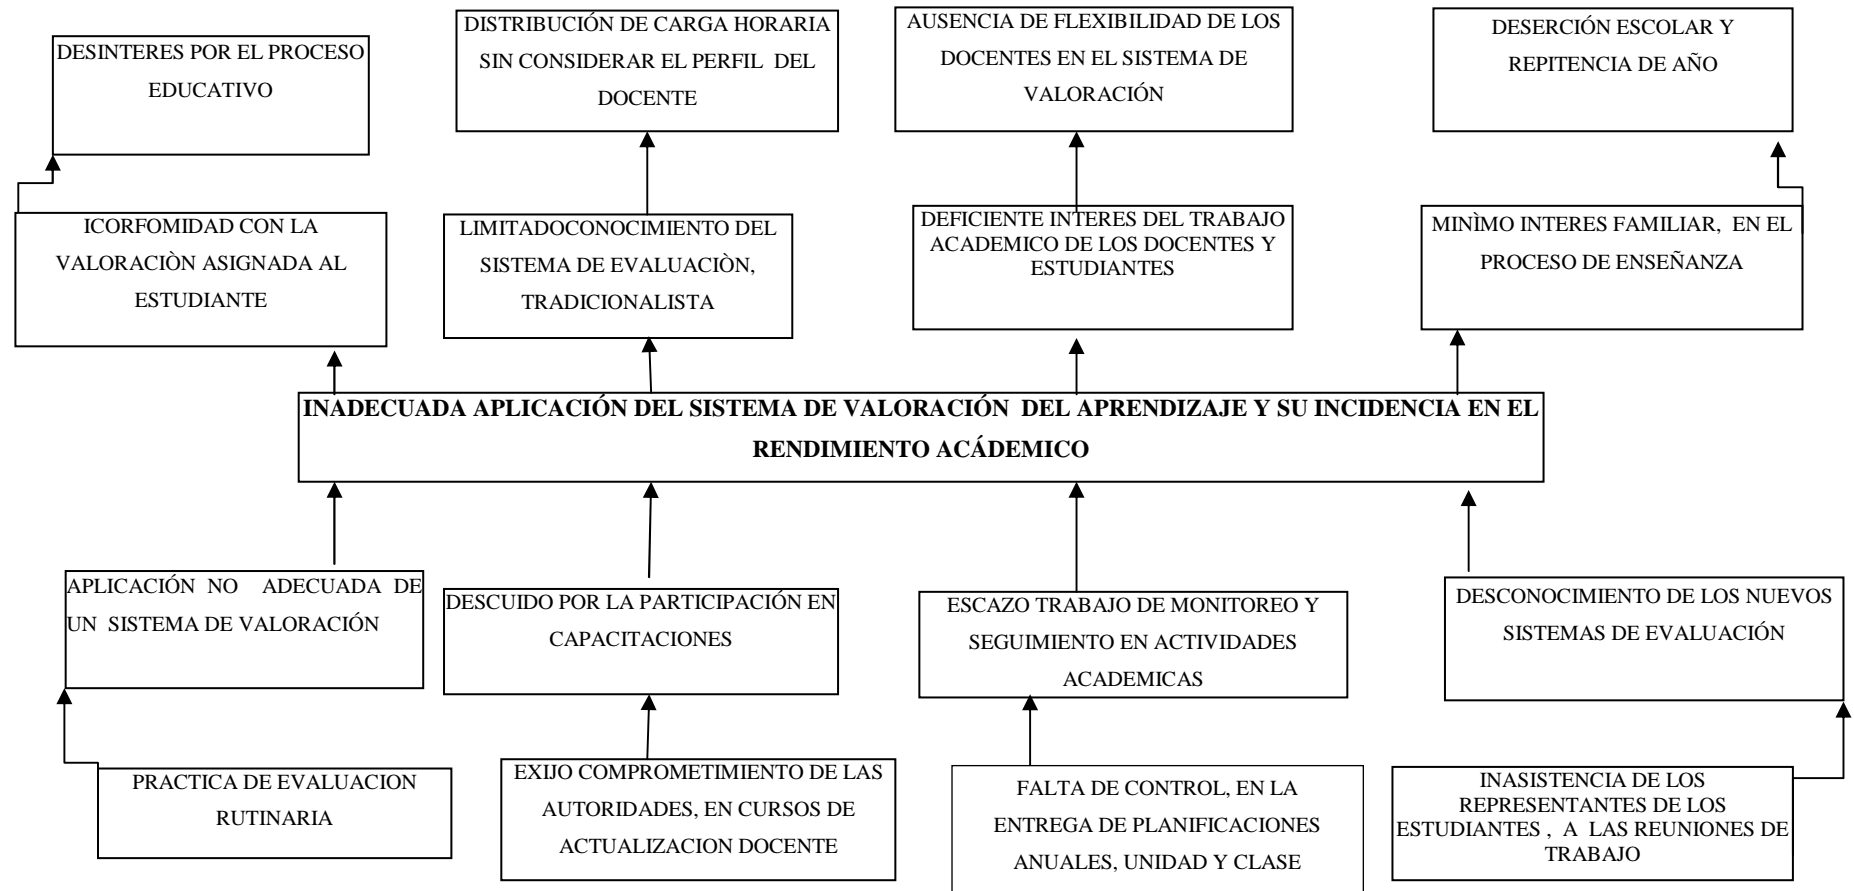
DESINTERES POR EL PROCESO EDUCATIVO

DISTRIBUCIÓN DE CARGA HORARIA SIN CONSIDERAR EL PERFIL DEL DOCENTE

AUSENCIA DE FLEXIBILIDAD DE LOS DOCENTES EN EL SISTEMA DE VALORACIÓN

DESERCIÓN ESCOLAR Y REPITENCIA DE AÑO

ICORFOMIDAD CON LA VALORACIÒN ASIGNADA AL ESTUDIANTE

LIMITADOCONOCIMIENTO DEL SISTEMA DE EVALUACIÒN, TRADICIONALISTA

DEFICIENTE INTERES DEL TRABAJO ACADEMICO DE LOS DOCENTES Y ESTUDIANTES

MINÌMO INTERES FAMILIAR, EN EL PROCESO DE ENSEÑANZA

INADECUADA APLICACIÓN DEL SISTEMA DE VALORACIÓN DEL APRENDIZAJE Y SU INCIDENCIA EN EL RENDIMIENTO ACÁDEMICO

APLICACIÓN NO ADECUADA DE UN SISTEMA DE VALORACIÓN

DESCUIDO POR LA PARTICIPACIÓN EN CAPACITACIONES

ESCAZO TRABAJO DE MONITOREO Y SEGUIMIENTO EN ACTIVIDADES ACADEMICAS

DESCONOCIMIENTO DE LOS NUEVOS SISTEMAS DE EVALUACIÓN

PRACTICA DE EVALUACION RUTINARIA

EXIJO COMPROMETIMIENTO DE LAS AUTORIDADES, EN CURSOS DE ACTUALIZACION DOCENTE

FALTA DE CONTROL, EN LA ENTREGA DE PLANIFICACIONES ANUALES, UNIDAD Y CLASE

INASISTENCIA DE LOS REPRESENTANTES DE LOS ESTUDIANTES , A LAS REUNIONES DE TRABAJO